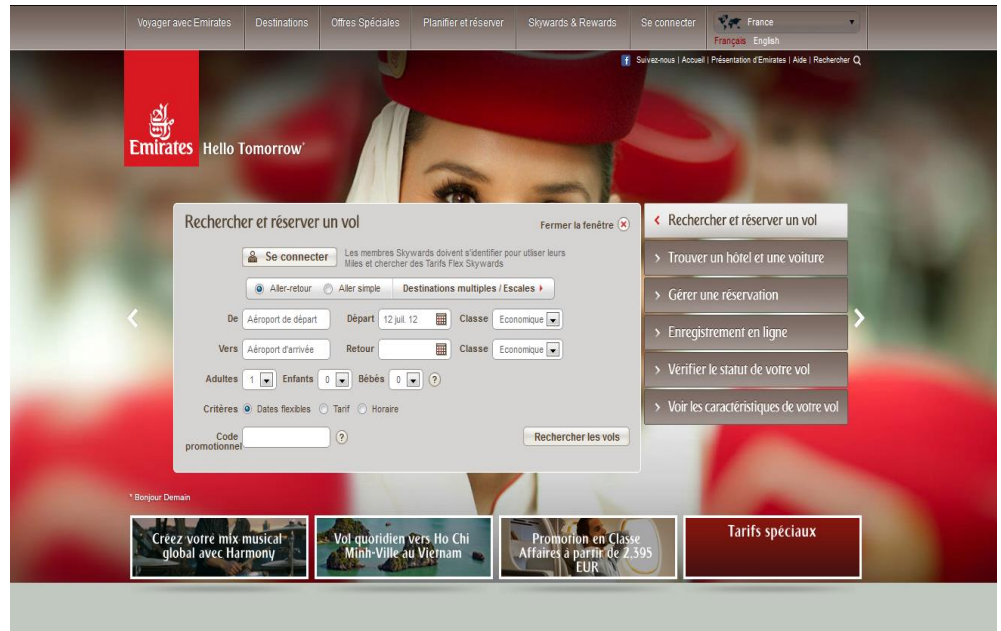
Voyager avec Emirates | Destinations | Offres Spéciales | Planifier et réserver | Skywards & Rewards | Se connecter | France
Français English

Suivez-nous | Accueil | Présentation d'Emirates | Aide | Rechercher

Emirates Hello Tomorrow*

Rechercher et réserver un vol
Fermer la fenêtre

Se connecter
Les membres Skywards doivent s'identifier pour utiliser leurs Miles et chercher des Tarifs Flex Skywards

Aller-retour  Aller simple  Destinations multiples / Escales

De Aéroport de départ  Départ 12 juil. 12  Classe Economique
Vers Aéroport d'arrivée  Retour  Classe Economique

Adultes 1  Enfants 0  Bébés 0 ?

Critères Dates flexibles  Tarif  Horaire

Code promotionnel ?

Rechercher les vols

Rechercher et réserver un vol
Trouver un hôtel et une voiture
Gérer une réservation
Enregistrement en ligne
Vérifier le statut de votre vol
Voir les caractéristiques de votre vol

* Bonjour Demain

Créez votre mix musical global avec Harmony
Vol quotidien vers Ho Chi Minh-Ville au Vietnam
Promotion en Classe Affaires à partir de 2.395 EUR
Tarifs spéciaux